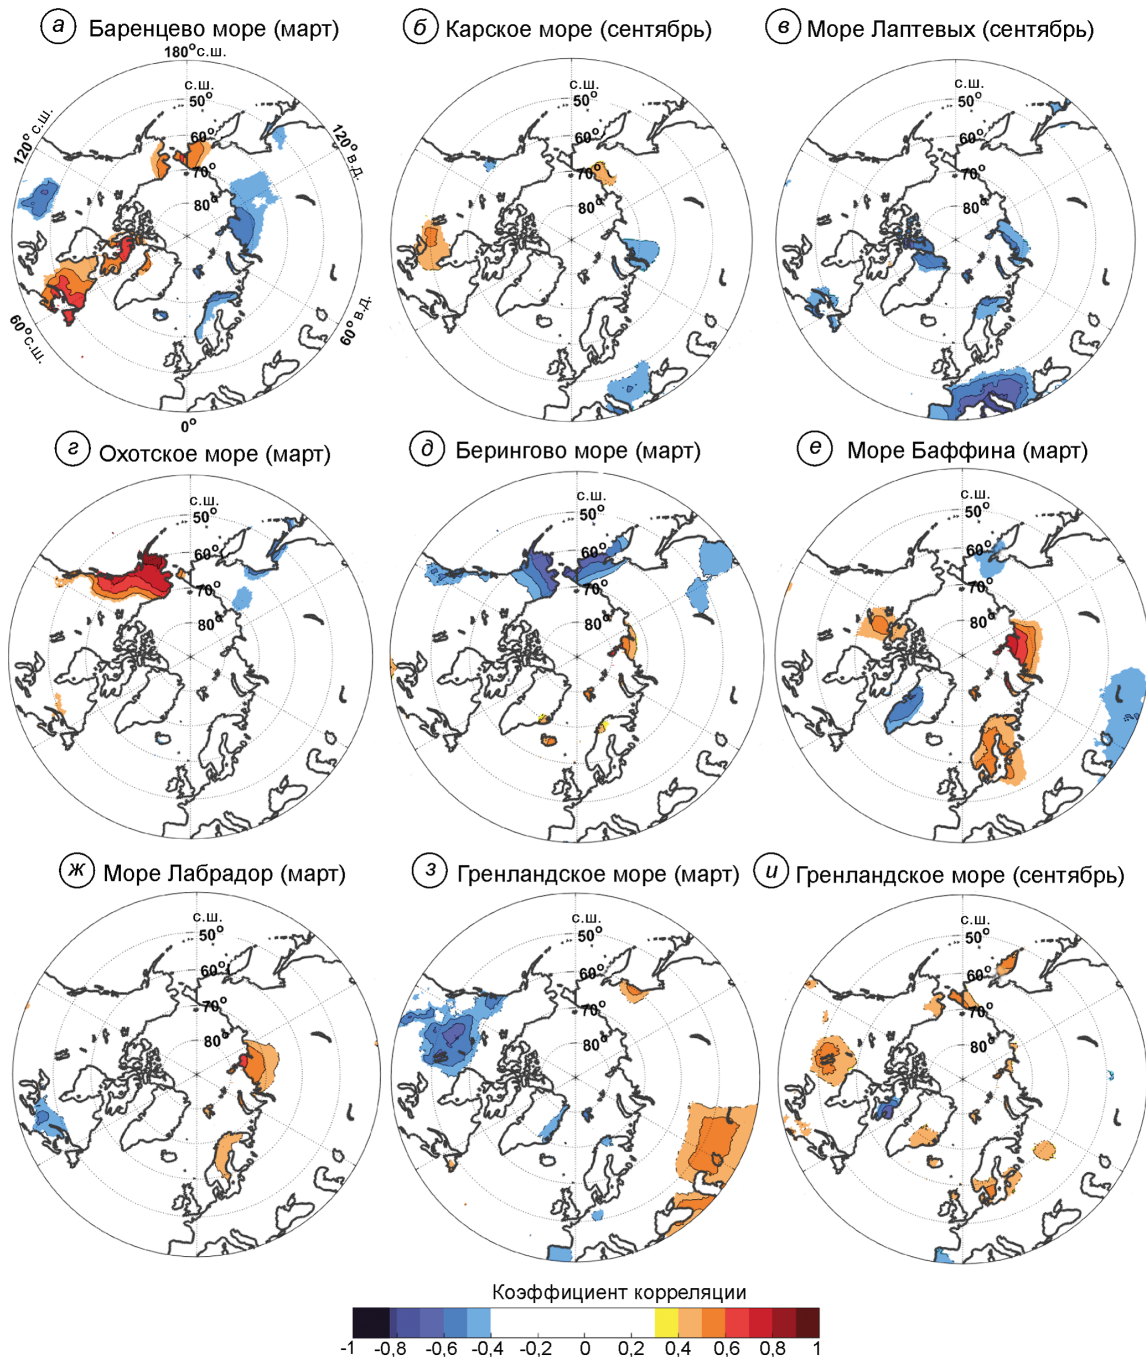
а Баренцево море (март)
180° с.ш.
с.ш.
50°
60°
70°
80°
120° с.ш.
120° в.д.
60° с.ш.
60° в.д.
0°

б Карское море (сентябрь)
с.ш.
50°
60°
70°
80°

в Море Лаптевых (сентябрь)
с.ш.
50°
60°
70°
80°

г Охотское море (март)
с.ш.
50°
60°
70°
80°

д Берингово море (март)
с.ш.
50°
60°
70°
80°

е Море Баффина (март)
с.ш.
50°
60°
70°
80°

ж Море Лабрадор (март)
с.ш.
50°
60°
70°
80°

з Гренландское море (март)
с.ш.
50°
60°
70°
80°

и Гренландское море (сентябрь)
с.ш.
50°
60°
70°
80°

Коэффициент корреляции
-1 -0,8 -0,6 -0,4 -0,2 0 0,2 0,4 0,6 0,8 1